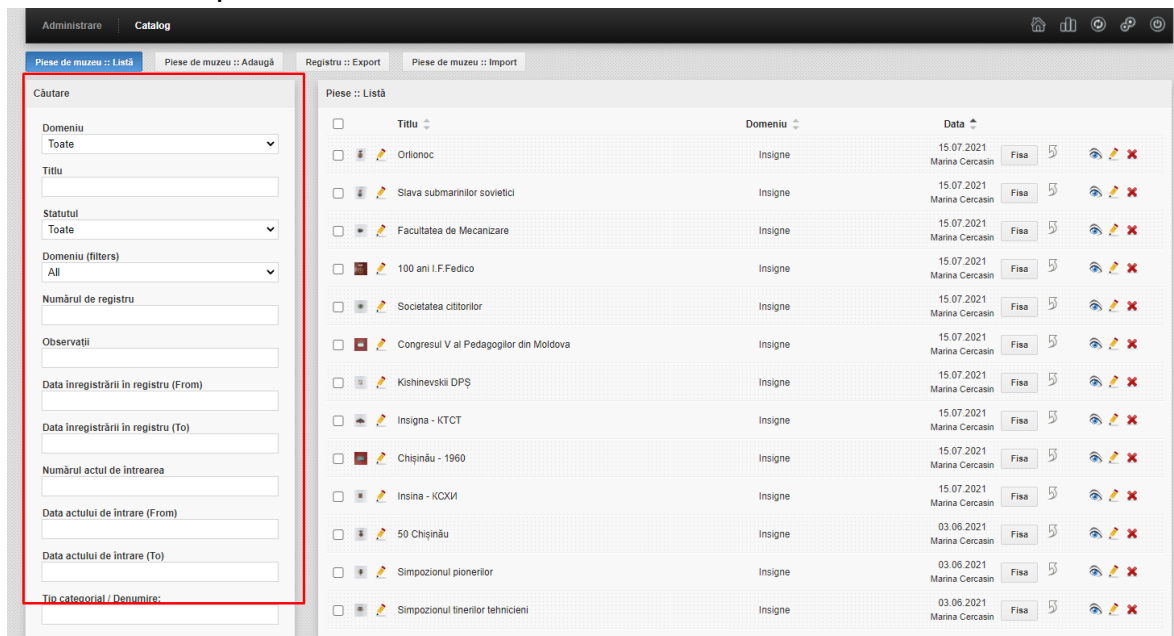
Administrare Catalog

Piese de muzeu :: Listă | Piese de muzeu :: Adaugă | Registru :: Export | Piese de muzeu :: Import

Căutare

Domeniu
Toate

Titlu

Statutul
Toate

Domeniu (filters)
All

Numărul de registru

Observații

Data înregistrării în registru (From)

Data înregistrării în registru (To)

Numărul actul de întrearea

Data actului de întrare (From)

Data actului de întrare (To)

Tip categorial / Denumire:

Piese :: Listă

| | Titlu | Domeniu | Data | |
|---|---|---|---|---|
| | Orlionoc | Insigne | 15.07.2021 Marina Cercasin | Fisa |
| | Slava submarinilor sovietici | Insigne | 15.07.2021 Marina Cercasin | Fisa |
| | Facultatea de Mecanizare | Insigne | 15.07.2021 Marina Cercasin | Fisa |
| | 100 ani I.F.Fedico | Insigne | 15.07.2021 Marina Cercasin | Fisa |
| | Societatea cititorilor | Insigne | 15.07.2021 Marina Cercasin | Fisa |
| | Congresul V al Pedagogilor din Moldova | Insigne | 15.07.2021 Marina Cercasin | Fisa |
| | Kishinevskii DPȘ | Insigne | 15.07.2021 Marina Cercasin | Fisa |
| | Insigna - KTCT | Insigne | 15.07.2021 Marina Cercasin | Fisa |
| | Chișinău - 1960 | Insigne | 15.07.2021 Marina Cercasin | Fisa |
| | Insina - КСХИ | Insigne | 15.07.2021 Marina Cercasin | Fisa |
| | 50 Chișinău | Insigne | 03.06.2021 Marina Cercasin | Fisa |
| | Simpozionul pionerilor | Insigne | 03.06.2021 Marina Cercasin | Fisa |
| | Simpozionul tinerilor tehnicieni | Insigne | 03.06.2021 Marina Cercasin | Fisa |